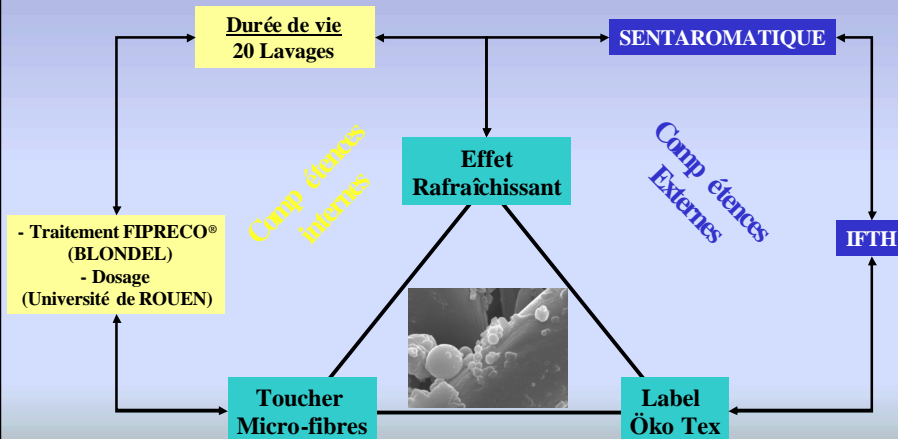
Durée de vie
20 Lavages

SENTAROMATIQUE

Comp étences internes

Effet
Rafraîchissant

Comp étences Externes

- Traitement FIPRECO®
(BLONDEL)
- Dosage
(Université de ROUEN)

IFTH

Toucher
Micro-fibres

Label
Öko Tex